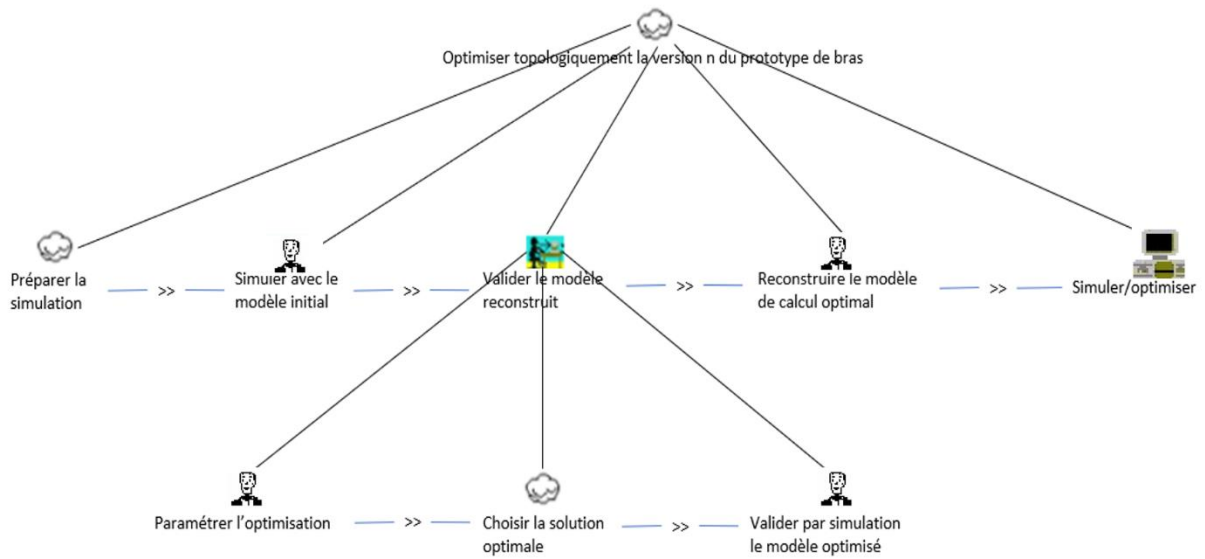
Optimiser topologiquement la version n du prototype de bras

Préparer la simulation >> Simuler avec le modèle initial >> Valider le modèle reconstruit >> Reconstruire le modèle de calcul optimal >> Simuler/optimiser

Paramétrer l'optimisation >> Choisir la solution optimale >> Valider par simulation le modèle optimisé